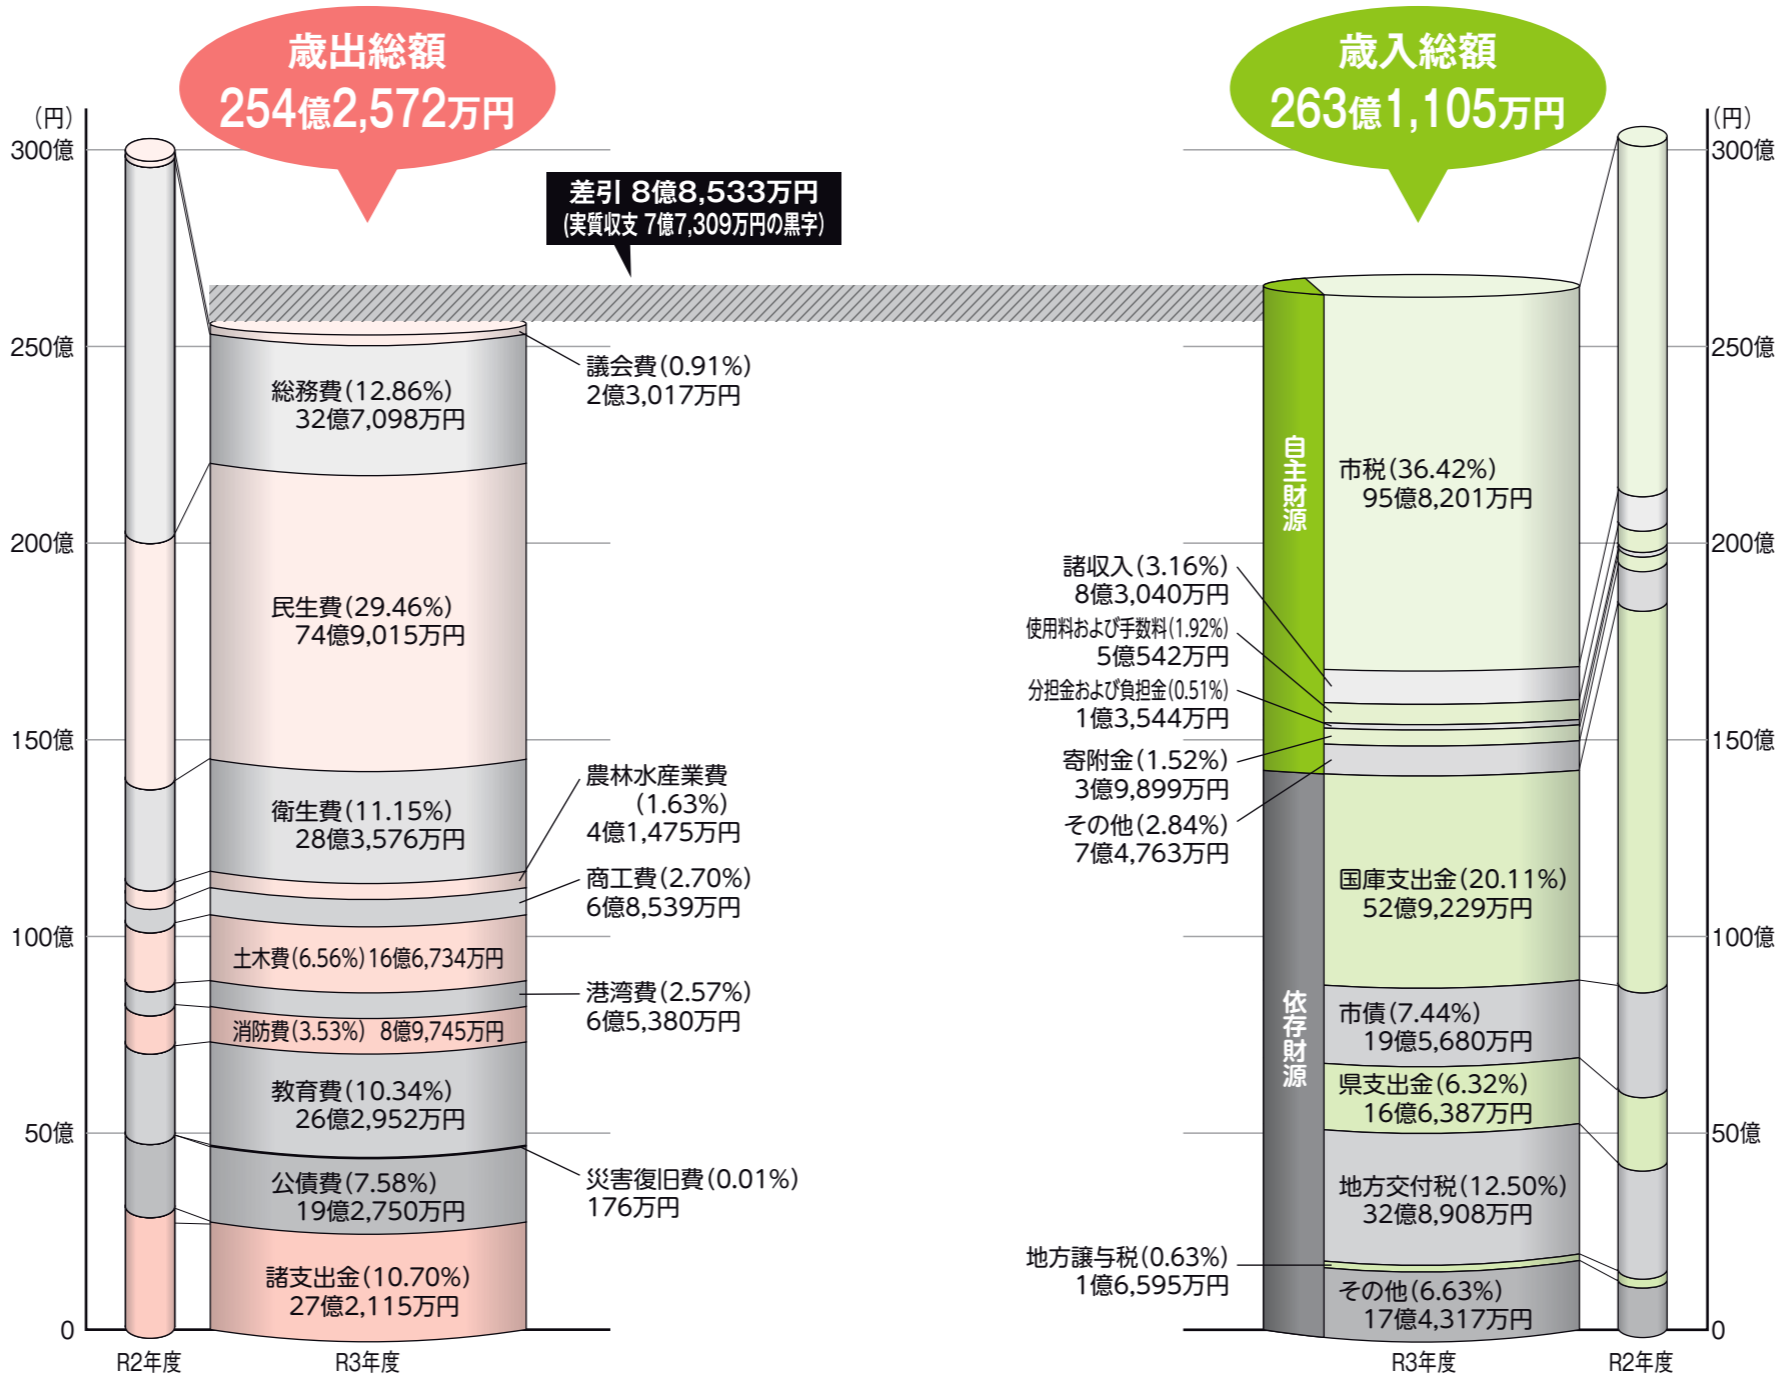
歳出総額
254億2,572万円

歳入総額
263億1,105万円

差引 8億8,533万円
(実質収支 7億7,309万円の黒字)

(円)
300億
250億
200億
150億
100億
50億
0

総務費(12.86%)
32億7,098万円

議会費(0.91%)
2億3,017万円

民生費(29.46%)
74億9,015万円

衛生費(11.15%)
28億3,576万円

農林水産業費
(1.63%)
4億1,475万円

商工費(2.70%)
6億8,539万円

土木費(6.56%) 16億6,734万円

港湾費(2.57%)
6億5,380万円

消防費(3.53%) 8億9,745万円

教育費(10.34%)
26億2,952万円

公債費(7.58%)
19億2,750万円

災害復旧費(0.01%)
176万円

諸支出金(10.70%)
27億2,115万円

R2年度
R3年度

(円)
300億
250億
200億
150億
100億
50億
0

自主財源

市税(36.42%)
95億8,201万円

諸収入(3.16%)
8億3,040万円

使用料および手数料(1.92%)
5億542万円

分担金および負担金(0.51%)
1億3,544万円

寄附金(1.52%)
3億9,899万円

その他(2.84%)
7億4,763万円

依存財源

国庫支出金(20.11%)
52億9,229万円

市債(7.44%)
19億5,680万円

県支出金(6.32%)
16億6,387万円

地方交付税(12.50%)
32億8,908万円

地方譲与税(0.63%)
1億6,595万円

その他(6.63%)
17億4,317万円

R3年度
R2年度